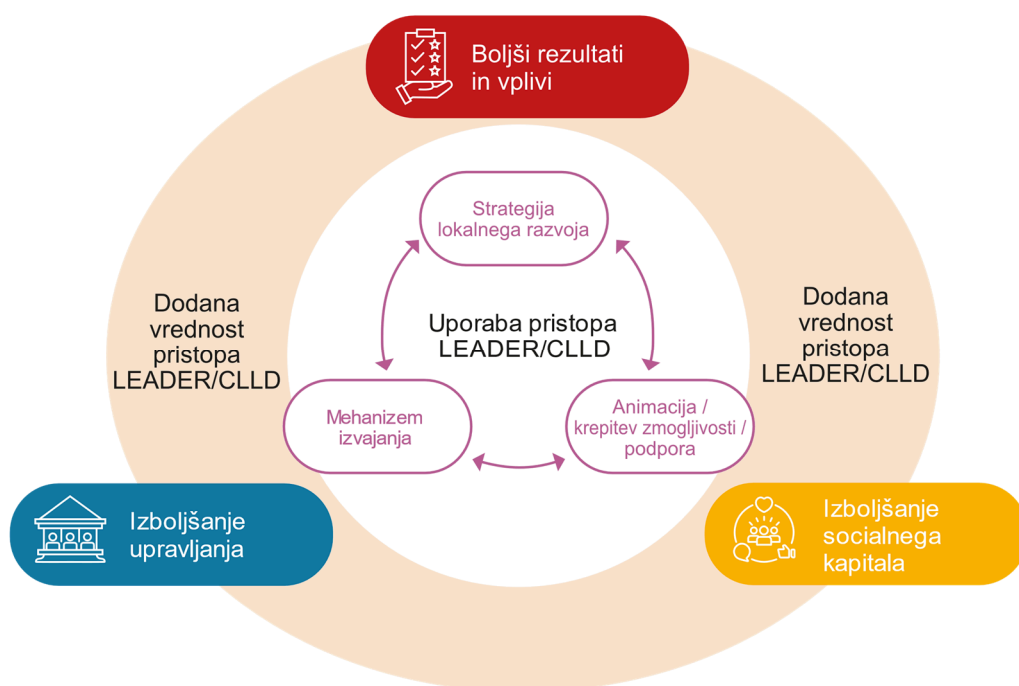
Boljši rezultati in vplivi

Strategija lokalnega razvoja

Dodana vrednost pristopa LEADER/CLLD

Uporaba pristopa LEADER/CLLD

Dodana vrednost pristopa LEADER/CLLD

Mehanizem izvajanja

Animacija / krepitev zmogljivosti / podpora

Izboljšanje upravljanja

Izboljšanje socialnega kapitala